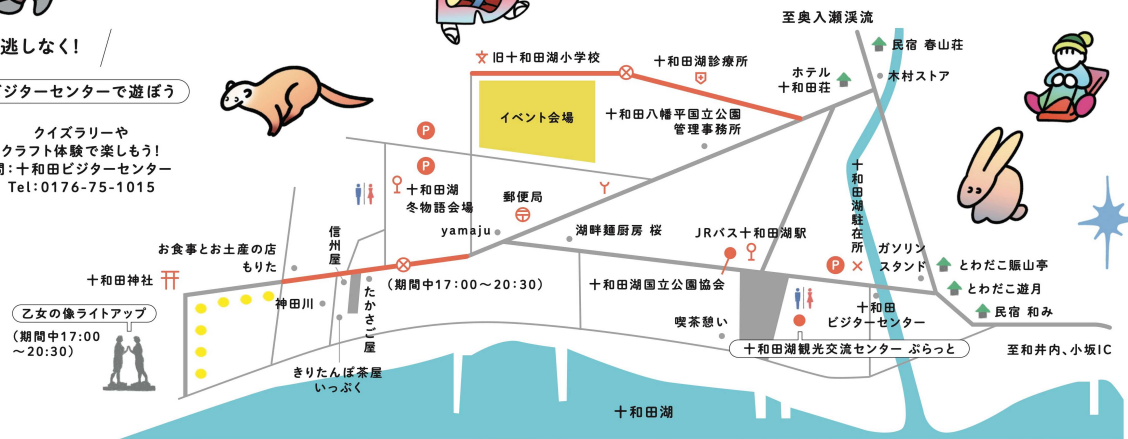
逃しなく!

ジターセンターで遊ぼう

クイズラリーや
クラフト体験で楽しもう!
問:十和田ビジターセンター
Tel:0176-75-1015

至奥入瀬渓流

旧十和田湖小学校

十和田湖診療所

民宿 春山荘

ホテル
十和田荘

木村ストア

イベント会場

十和田八幡平国立公園
管理事務所

十和田湖
冬物語会場

郵便局

yamaju

湖畔麺厨房 桜

十和田湖駐在所

お食事とお土産の店
もりた

信州屋

十和田神社

JRバス十和田湖駅

ガソリンスタンド

とわだこ賑山亭

とわだこ遊月

民宿 和み

(期間中17:00~20:30)

十和田湖国立公園協会

神田川

たかさご屋

乙女の像ライトアップ
(期間中17:00
~20:30)

喫茶憩い

十和田
ビジターセンター

十和田湖観光交流センター ぷらっと

至和井内、小坂IC

きりたんぽ茶屋
いっぷく

十和田湖